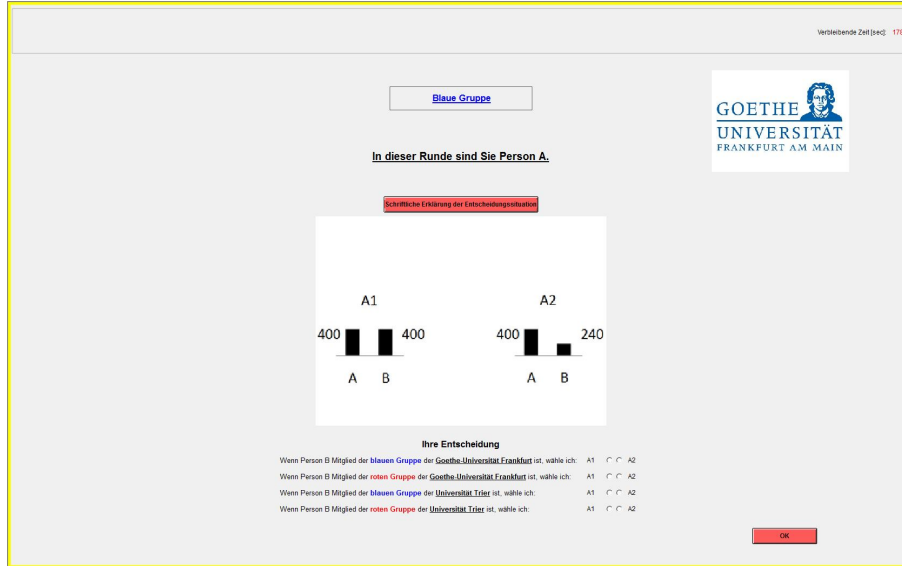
Verbleibende Zeit [sec]: 178

Blaue Gruppe

GOETHE UNIVERSITÄT FRANKFURT AM MAIN

In dieser Runde sind Sie Person A.

Schriftliche Erklärung der Entscheidungssituation

A1

400 400

A B

A2

400 240

A B

Ihre Entscheidung

Wenn Person B Mitglied der blauen Gruppe der Goethe-Universität Frankfurt ist, wähle ich: A1 A2

Wenn Person B Mitglied der roten Gruppe der Goethe-Universität Frankfurt ist, wähle ich: A1 A2

Wenn Person B Mitglied der blauen Gruppe der Universität Trier ist, wähle ich: A1 A2

Wenn Person B Mitglied der roten Gruppe der Universität Trier ist, wähle ich: A1 A2

OK